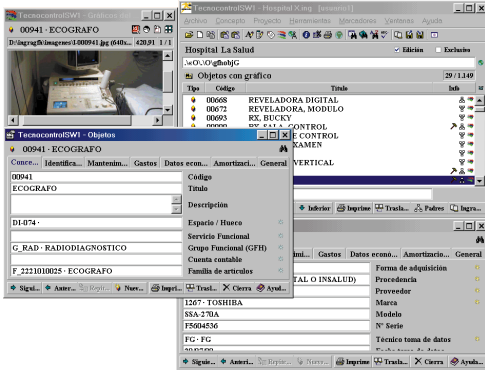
TecnocontrolSW1 - Gráficos de...
00941 - ECOGRAFO
D:\fagraf\Imagenes\1-000941.jpg (640x... 420,91

TecnocontrolSW1 - Hospital X.ing [usuario1]
Archivo Concepto Proyecto Herramientas Mercadones Ventanas Ayuda
Hospital La Salud
Edición Exclusivo
.\e\O.\O\gfhobjG
Objetos con grafico 29 / 1.149
Tipo Código Título Info
00668 REVELADORA DIGITAL
00672 REVELADORA, MODULO
00693 RX, BUCKY
RX, SALA, CONTROL
E CONTROL
XAMEN
VERTICAL
Inferior Imprime Trasla... Padres Grupo

TecnocontrolSW1 - Objetos
00941 - ECOGRAFO
Conce... Identifica... Mantenim... Gastos Datos econ... Amortizaci... General
00941 Código
ECOGRAFO Título
Descripción
DI-074 - Espacio / Hueco
Servicio Funcional
G_RAD - RADIODIAGNOSTICO Grupo Funcional (GFH)
Cuenta contable
F_2221010025 - ECOGRAFO Familia de artículos
Sigui... Anter... Repli... Nue... Impri... Trasl... Cierra Ayud...

imi... Gastos Datos econ... Amortizaci... General
Forma de adquisición
TAL O INSALUD) Procedencia
Proveedor
1267 - TOSHIBA Marca
SSA-270A Modelo
F5004536 Nº Serie
FG - FG Técnico toma de datos
Sigui... Anter... Repli... Nue... Imprime Trasla... Cierra Ayuda